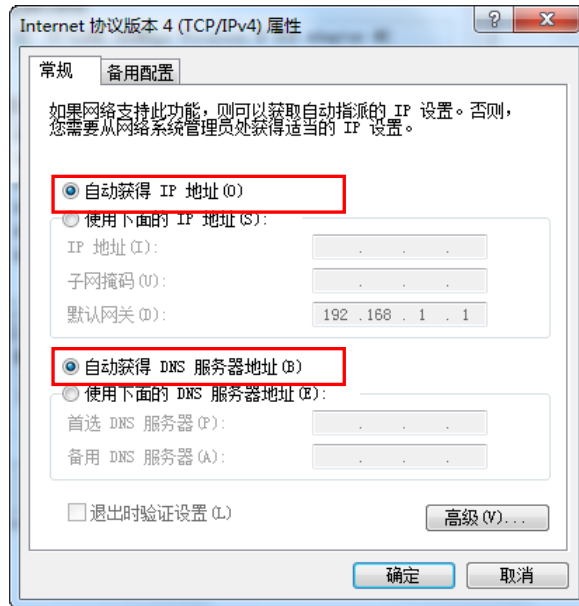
Internet 协议版本 4 (TCP/IPv4) 属性

?

X

常规

备用配置

如果网络支持此功能，则可以获取自动指派的 IP 设置。否则，您需要从网络系统管理员处获得适当的 IP 设置。

自动获得 IP 地址(O)

使用下面的 IP 地址(S):

IP 地址(I):

. . .

子网掩码(U):

. . .

默认网关(D):

192 . 168 . 1 . 1

自动获得 DNS 服务器地址(B)

使用下面的 DNS 服务器地址(E):

首选 DNS 服务器(P):

. . .

备用 DNS 服务器(A):

. . .

退出时验证设置(L)

高级(V)...

确定

取消